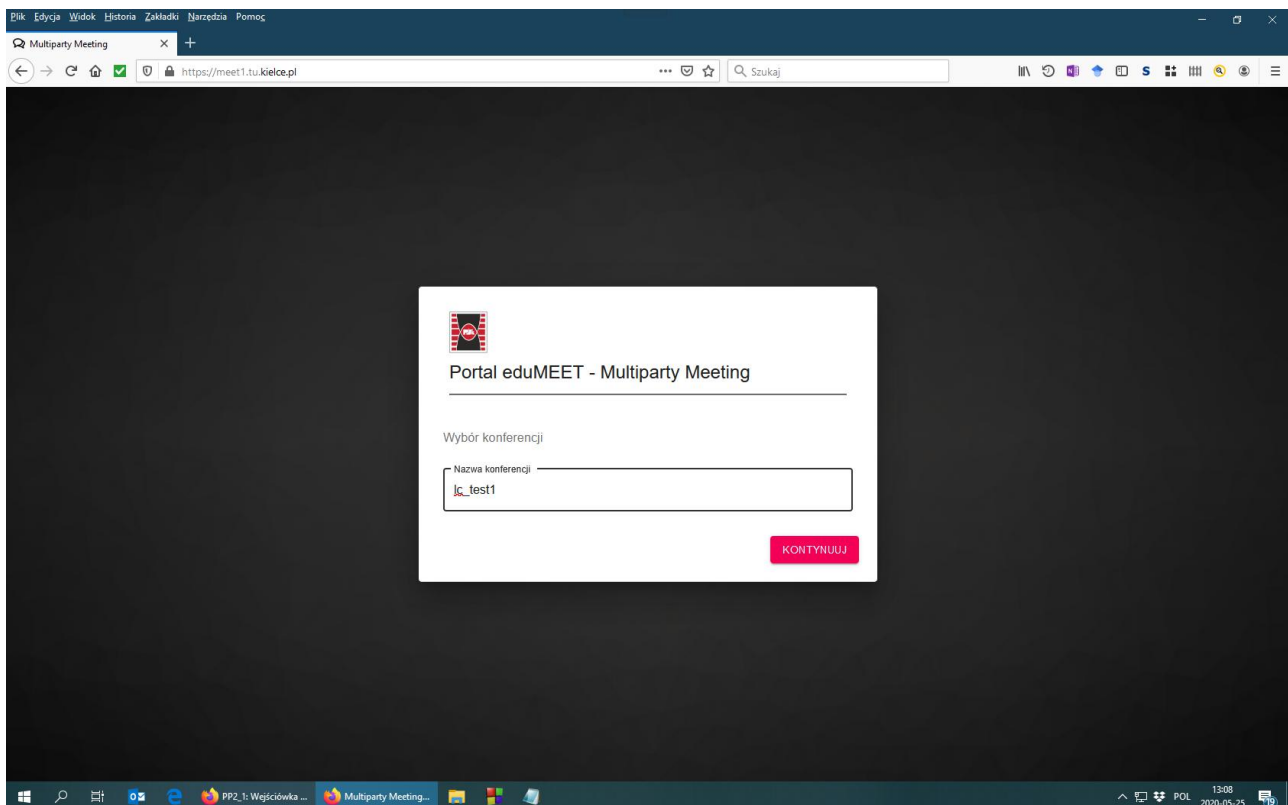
Plik Edycja Widok Historia Zakładki Narzędzia Pomoc

Multiparty Meeting

https://meet1.tu.kielce.pl

Szukaj

PŚK

Portal eduMEET - Multiparty Meeting

Wybór konferencji

Nazwa konferencji

lc_test1

KONTYNUUJ

PP2_1: Wejściówka ...

Multiparty Meeting...

POL

13:08
2020-05-25

19